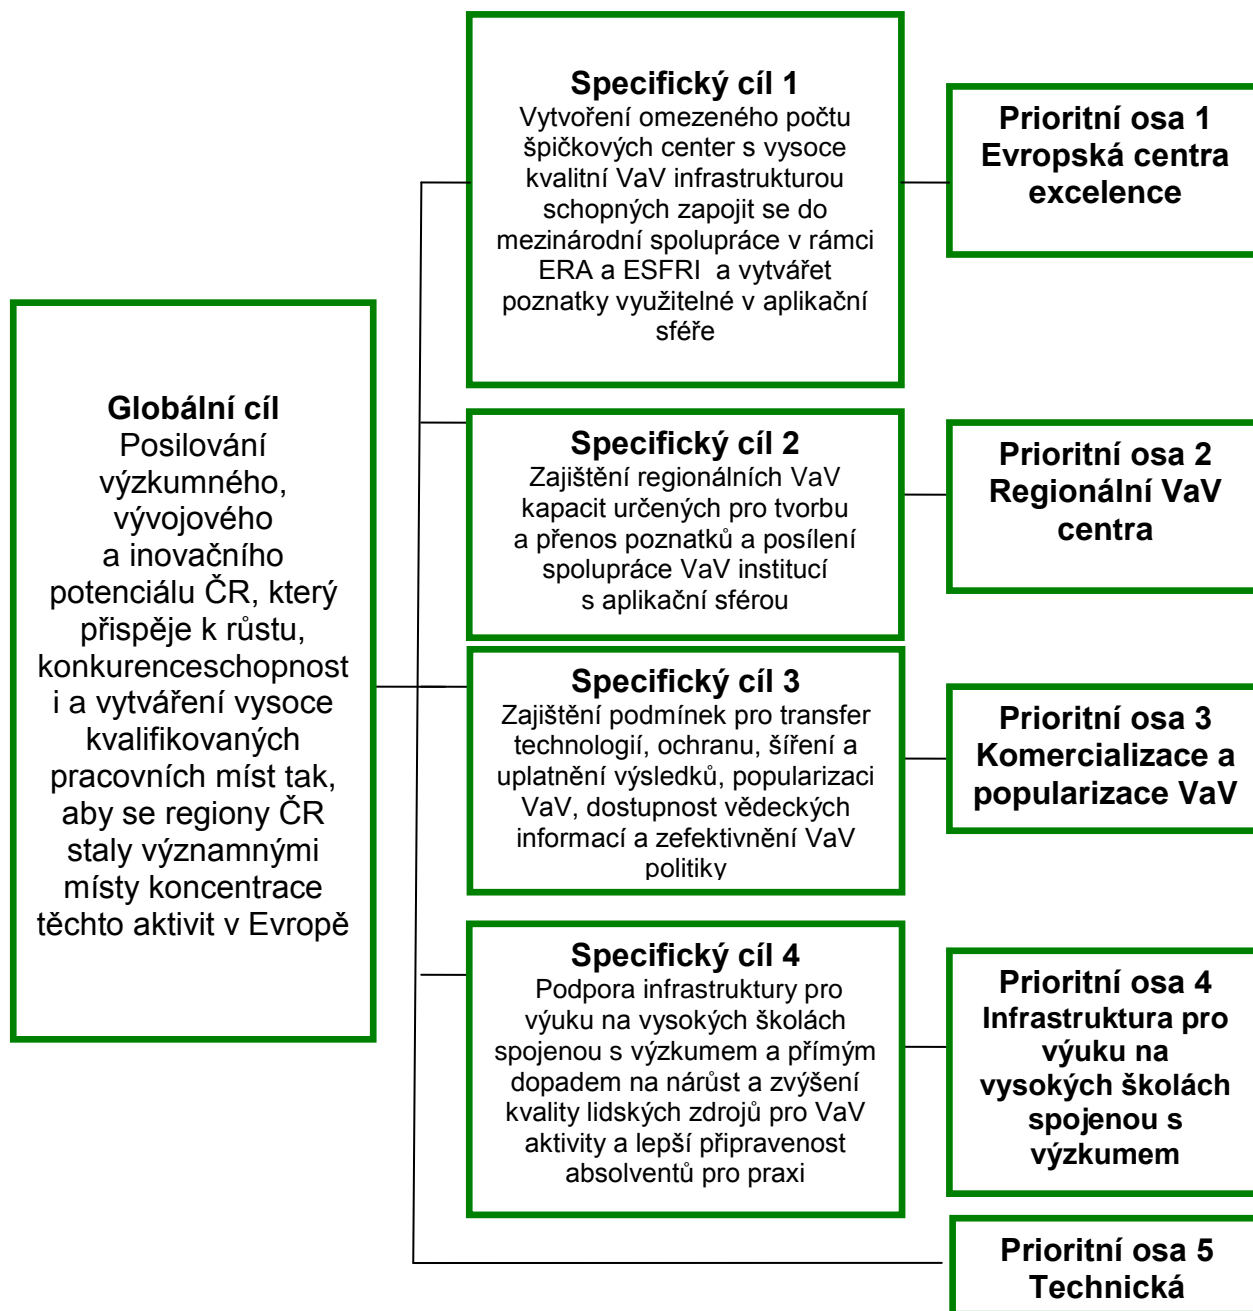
Globální cíl
Posilování výzkumného, vývojového a inovačního potenciálu ČR, který přispěje k růstu, konkurenceschopnosti a vytváření vysoce kvalifikovaných pracovních míst tak, aby se regiony ČR staly významnými místy koncentrace těchto aktivit v Evropě

Specifický cíl 1
Vytvoření omezeného počtu špičkových center s vysoce kvalitní VaV infrastrukturou schopných zapojit se do mezinárodní spolupráce v rámci ERA a ESFRI a vytvářet poznatky využitelné v aplikační sféře

Specifický cíl 2
Zajištění regionálních VaV kapacit určených pro tvorbu a přenos poznatků a posílení spolupráce VaV institucí s aplikační sférou

Specifický cíl 3
Zajištění podmínek pro transfer technologií, ochranu, šíření a uplatnění výsledků, popularizaci VaV, dostupnost vědeckých informací a zefektivnění VaV politiky

Specifický cíl 4
Podpora infrastruktury pro výuku na vysokých školách spojenou s výzkumem a přímým dopadem na nárůst a zvýšení kvality lidských zdrojů pro VaV aktivity a lepší připravenost absolventů pro praxi

Prioritní osa 1
Evropská centra excelence

Prioritní osa 2
Regionální VaV centra

Prioritní osa 3
Komercializace a popularizace VaV

Prioritní osa 4
Infrastruktura pro výuku na vysokých školách spojenou s výzkumem

Prioritní osa 5
Technická